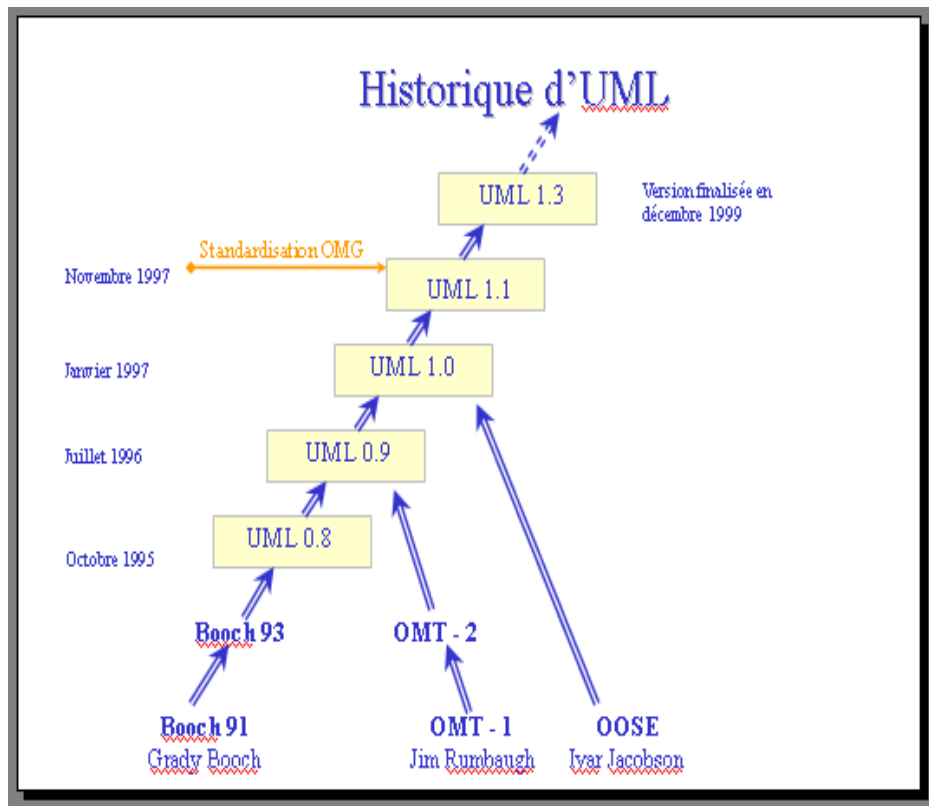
Historique d'UML

UML 1.3

Version finalisée en décembre 1999

Standardisation OMG

Novembre 1997

UML 1.1

Janvier 1997

UML 1.0

Juillet 1996

UML 0.9

Octobre 1995

UML 0.8

Booch 93

OMT - 2

Booch 91
Grady Booch

OMT - 1
Jim Rumbaugh

OOSE
Ivar Jacobson